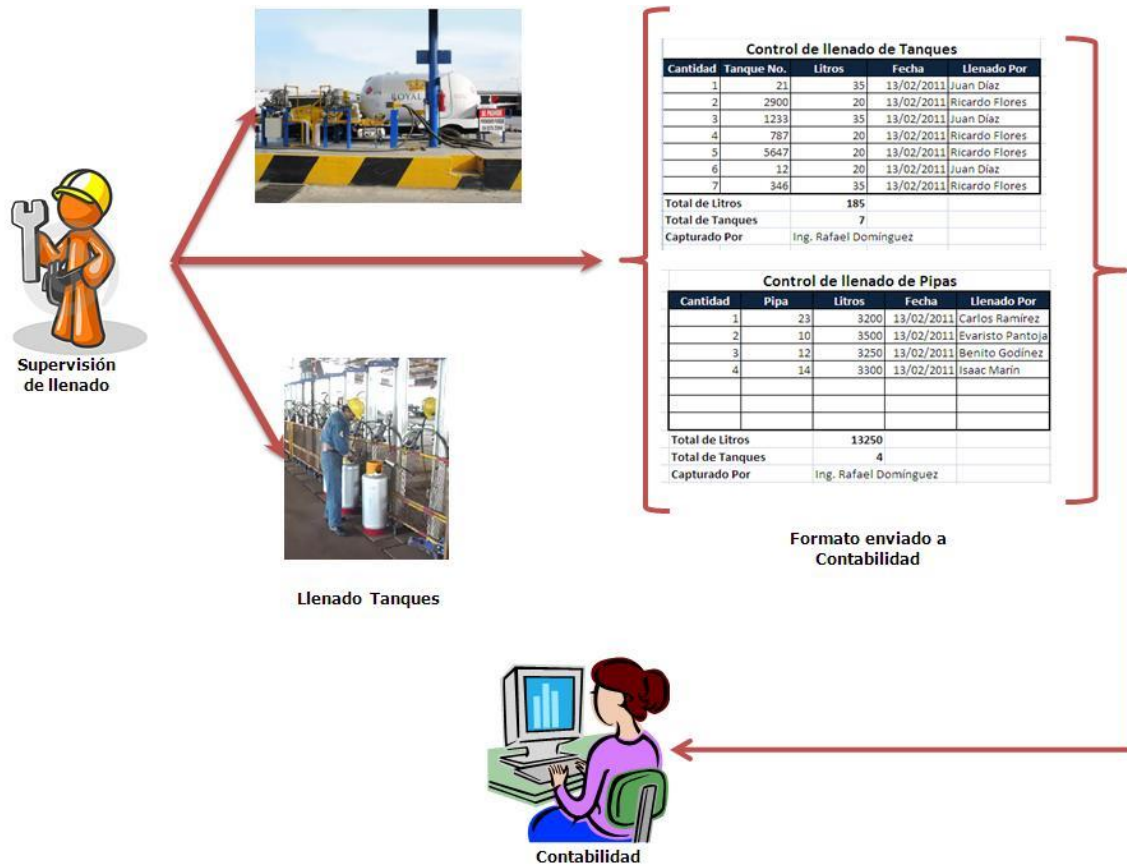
ROYAL

Supervisión de llenado

Control de llenado de Tanques

| Cantidad | Tanque No. | Litros | Fecha | Llenado Por |
|---|---|---|---|---|
| 1 | 21 | 35 | 13/02/2011 | Juan Díaz |
| 2 | 2900 | 20 | 13/02/2011 | Ricardo Flores |
| 3 | 1233 | 35 | 13/02/2011 | Juan Díaz |
| 4 | 787 | 20 | 13/02/2011 | Ricardo Flores |
| 5 | 5647 | 20 | 13/02/2011 | Ricardo Flores |
| 6 | 12 | 20 | 13/02/2011 | Juan Díaz |
| 7 | 346 | 35 | 13/02/2011 | Ricardo Flores |
| Total de Litros | | 185 | | |
| Total de Tanques | | 7 | | |
| Capturado Por | | Ing. Rafael Domínguez | | |

Control de llenado de Pipas

| Cantidad | Pipa | Litros | Fecha | Llenado Por |
|---|---|---|---|---|
| 1 | 23 | 3200 | 13/02/2011 | Carlos Ramírez |
| 2 | 10 | 3500 | 13/02/2011 | Evaristo Pantoja |
| 3 | 12 | 3250 | 13/02/2011 | Benito Godínez |
| 4 | 14 | 3300 | 13/02/2011 | Isaac Marín |
| | | | | |
| | | | | |
| | | | | |
| Total de Litros | | 13250 | | |
| Total de Tanques | | 4 | | |
| Capturado Por | | Ing. Rafael Domínguez | | |

Formato enviado a Contabilidad

Llenado Tanques

Contabilidad